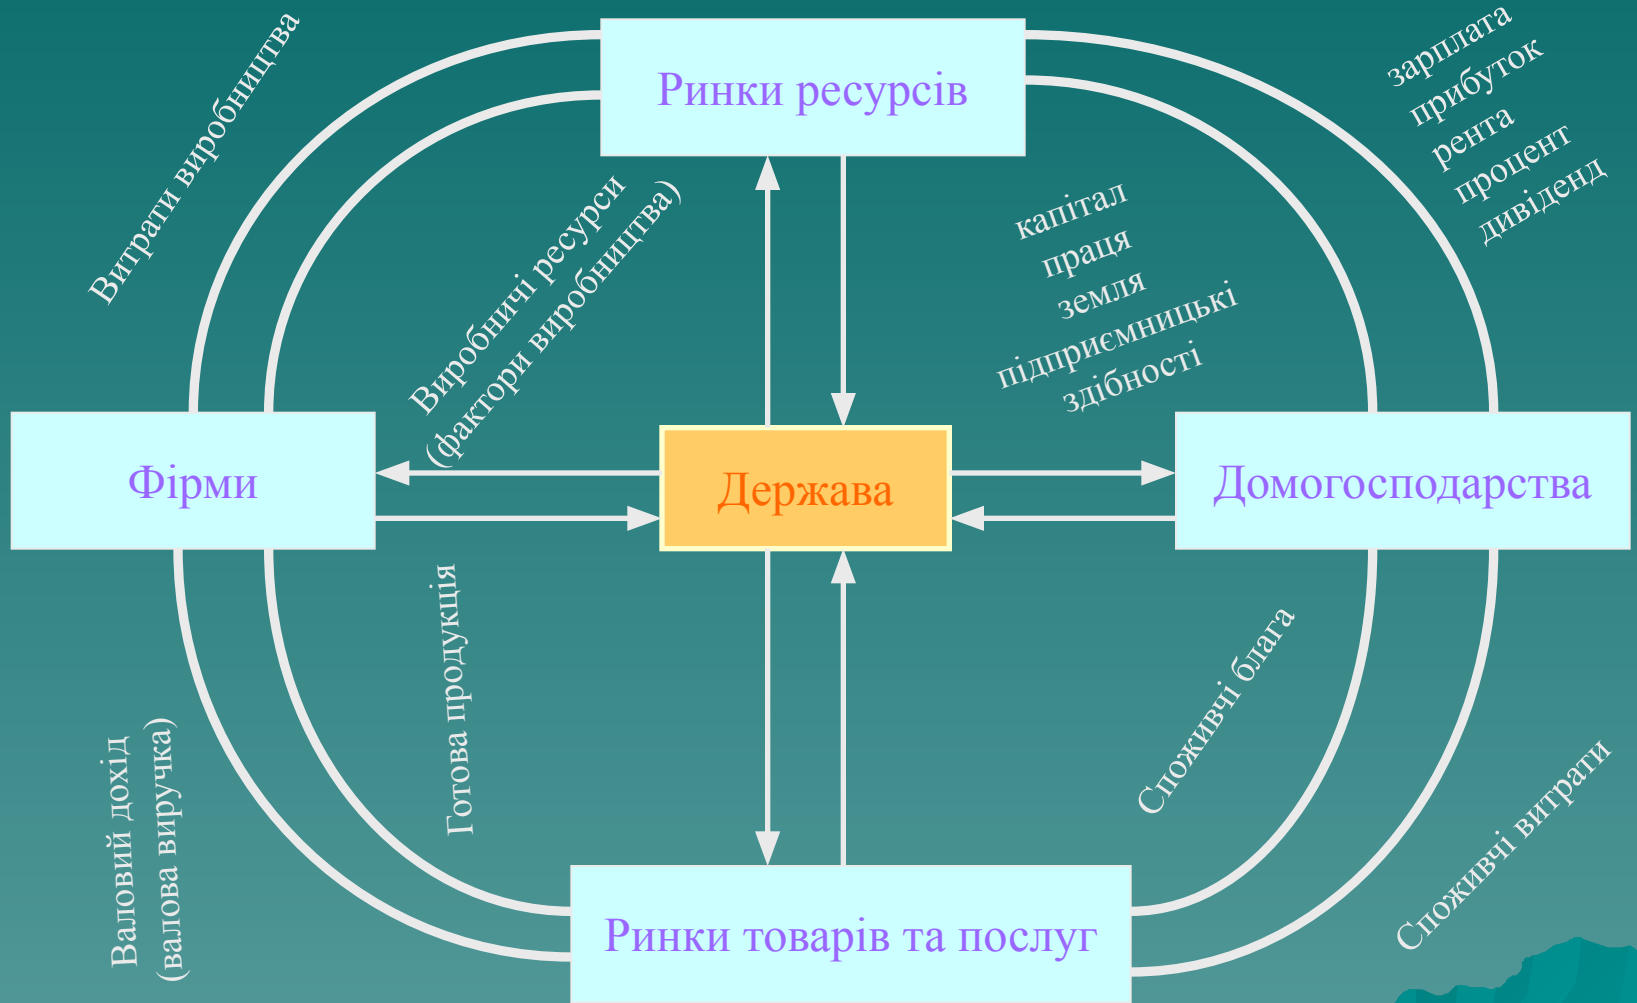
Ринки ресурсів

Витрати виробництва

зарплата
прибуток
рента
процент
дивіденд

Виробничі ресурси
(фактори виробництва)

капітал
праця
земля
підприємницькі
здібності

Фірми

Держава

Домогосподарства

Готова продукція

Споживчі блага

Валовий дохід
(валова виручка)

Споживчі витрати

Ринки товарів та послуг